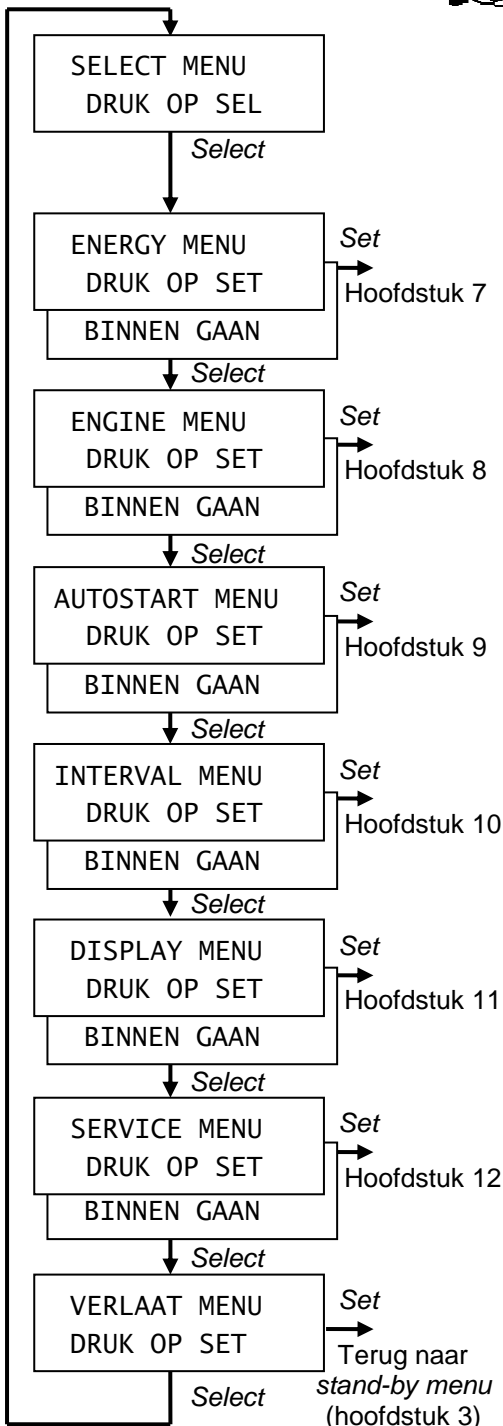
SELECT MENU
DRUK OP SEL

Select

ENERGY MENU
DRUK OP SET
BINNEN GAAN

Set
Hoofdstuk 7

Select

ENGINE MENU
DRUK OP SET
BINNEN GAAN

Set
Hoofdstuk 8

Select

AUTOSTART MENU
DRUK OP SET
BINNEN GAAN

Set
Hoofdstuk 9

Select

INTERVAL MENU
DRUK OP SET
BINNEN GAAN

Set
Hoofdstuk 10

Select

DISPLAY MENU
DRUK OP SET
BINNEN GAAN

Set
Hoofdstuk 11

Select

SERVICE MENU
DRUK OP SET
BINNEN GAAN

Set
Hoofdstuk 12

Select

VERLAAT MENU
DRUK OP SET

Set
Terug naar
stand-by menu
(hoofdstuk 3)

Select